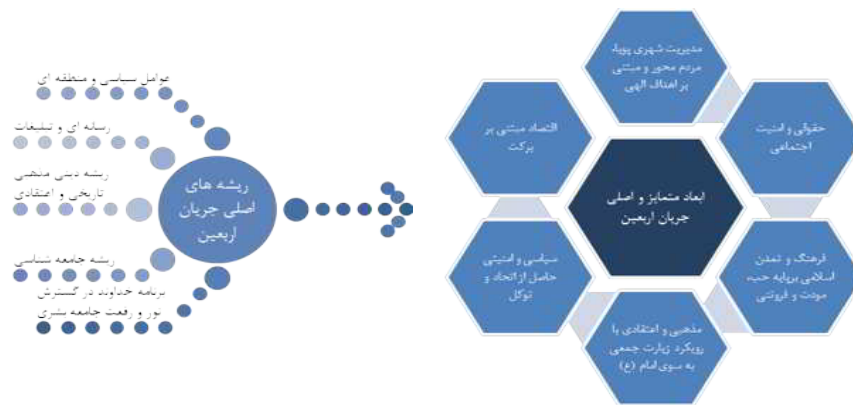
عوامل سیاسی و منطقه ای

رسانه ای و تبلیغات

ریشه دینی مذهبی تاریخی و اعتقادی

ریشه جامعه شناسی

برنامه خداوند در گسترش نور و رفعت جامعه بشری

ریشه های اصلی جریان اربعین

مدیریت شهری پویا مردم محور و مبتنی بر اهداف الهی

حقوقی و امنیت اجتماعی

فرهنگ و تمدن اسلامی برپایه حب مودت و فروتنی

مذهبی و اعتقادی با رویکرد زیارت جمعی به سوی امام (ع)

سیاسی و امنیتی حاصل از اتحاد و توکل

اقتصاد مبتنی بر برکت

ابعاد متمایز و اصلی جریان اربعین